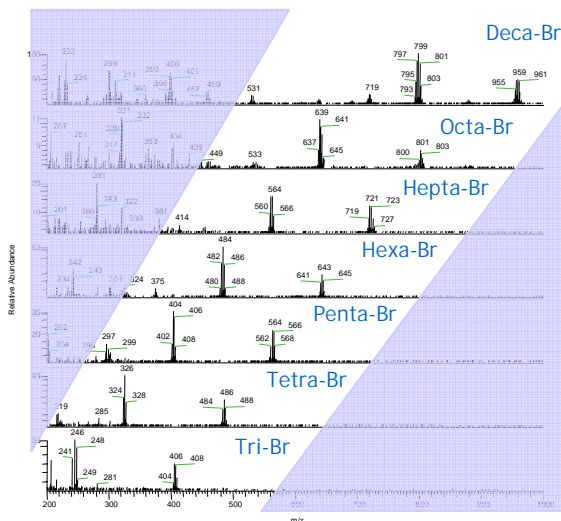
Deca-Br
100
333
234
289
311
360
398
420
401
457
459
531
719
797
799
801
795
803
793
955
959
961

Octa-Br
207
251
320
332
317
353
404
429
449
533
639
641
637
645
801
800
803

Hepta-Br
281
207
280
283
322
330
381
414
564
560
566
721
723
719
727

Hexa-Br
242
243
234
301
324
375
484
482
486
480
488
643
641
645

Penta-Br
202
204
297
299
404
406
402
408
564
566
562
568

Tetra-Br
219
285
326
324
328
486
484
488

Tri-Br
246
248
241
249
281
406
408
404

Relative Abundance
200
300
400
500
600
700
800
900
1000
m/z